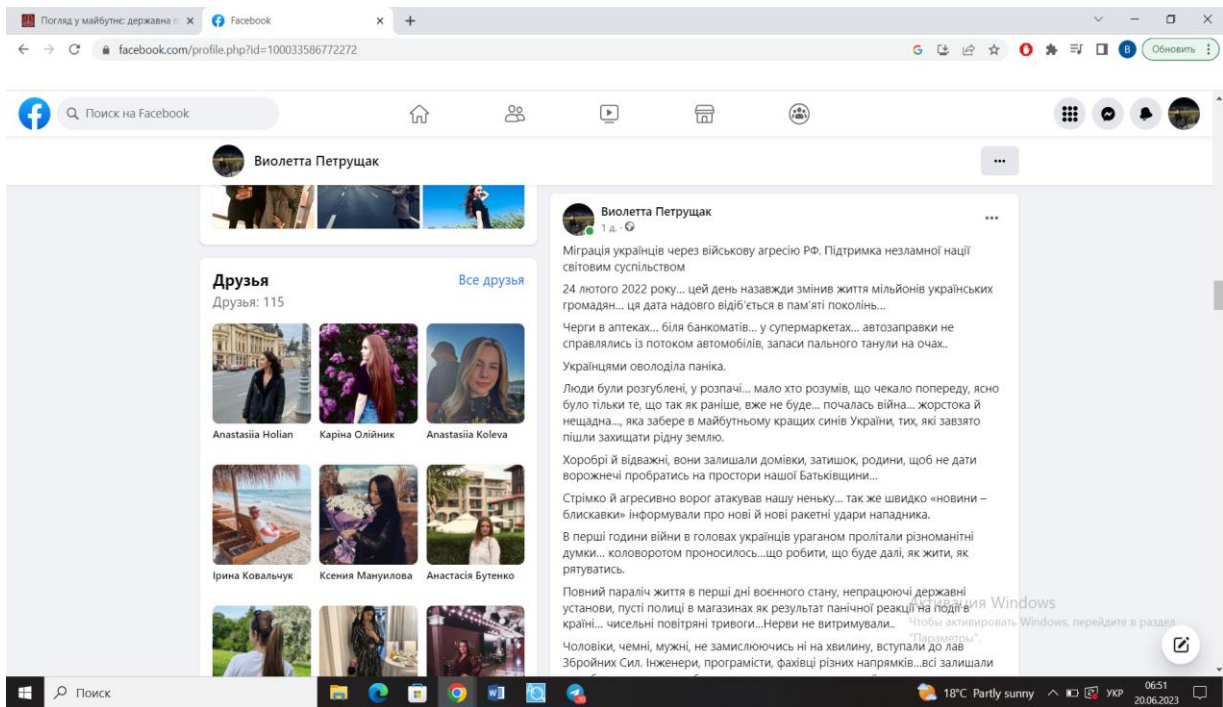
Погляд у майбутнє: державна п ×
Facebook ×
+

facebook.com/profile.php?id=100033586772272

Обновить

Поиск на Facebook

Виолетта Петрущак

...

Друзья
Все друзья
Друзья: 115

Anastasiia Holian
Каріна Олійник
Anastasiia Koleva

Ірина Ковальчук
Ксения Мануилова
Анастасія Бутенко

Виолетта Петрущак
1 д. ·

...

Міграція українців через військову агресію РФ. Підтримка незламної нації світовим суспільством

24 лютого 2022 року... цей день назавжди змінив життя мільйонів українських громадян... ця дата надовго відіб'ється в пам'яті поколінь...

Черги в аптеках... біля банкоматів... у супермаркетах... автозаправки не справлялись із потоком автомобілів, запаси пального танули на очах..

Українцями оволоділа паніка.

Люди були розгублені, у розпачі... мало хто розумів, що чекало попереду, ясно було тільки те, що так як раніше, вже не буде... почалась війна... жорстока й нещадна..., яка забере в майбутньому кращих синів України, тих, які завзято пішли захищати рідну землю.

Хоробрі й відважні, вони залишали домівки, затишок, родини, щоб не дати ворожнечі пробратись на простори нашої Батьківщини...

Стрімко й агресивно ворог атакував нашу неньку... так же швидко «новини – блискавки» інформували про нові й нові ракетні удари нападника.

В перші години війни в головах українців ураганом пролітали різноманітні думки... коловоротом проносилось...що робити, що буде далі, як жити, як рятуватись.

Повний параліч життя в перші дні воєнного стану, непрацюючі державні установи, пусті полиці в магазинах як результат панічної реакції на події в країні... чисельні повітряні тривоги...Нерви не витримували..

Чоловіки, чемні, мужні, не замислюючись ні на хвилину, вступали до лав Збройних Сил. Інженери, програмісти, фахівці різних напрямків...всі залишали

Активация Windows
Чтобы активировать Windows, перейдите в раздел "Параметры".

Поиск

18°C Partly sunny
УКР
06:51
20.06.2023